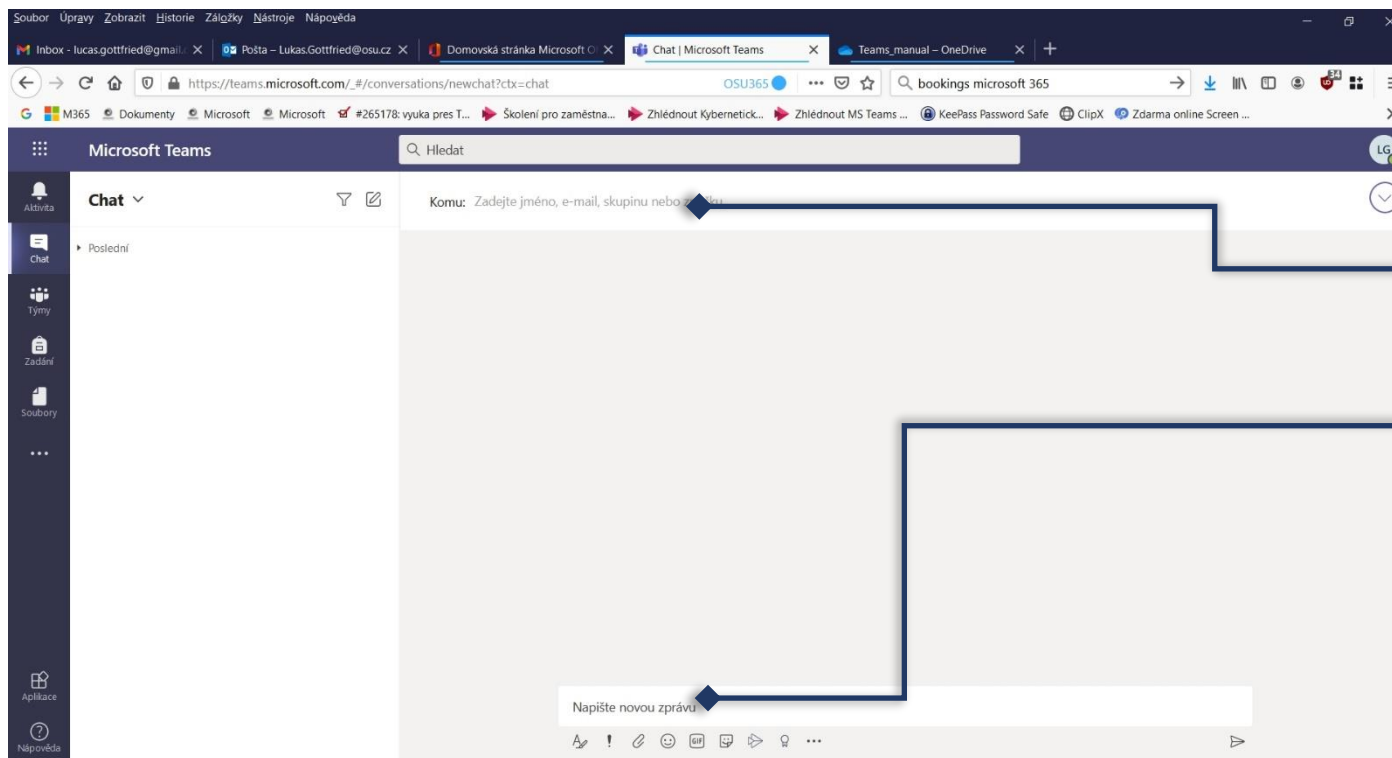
Soubor Úpravy Zobrazit Historie Záložky Nástroje Nápověda

Inbox - lucas.gottfried@gmail.c × | Pošta – Lukas.Gottfried@osu.cz × | Domovská stránka Microsoft O × | Chat | Microsoft Teams × | Teams_manual – OneDrive × | +

https://teams.microsoft.com/_#/conversations/newchat?ctx=chat OSU365 ··· bookings microsoft 365

M365 Dokumenty Microsoft Microsoft #265178: vyuka pres T... Školení pro zaměstna... Zhlédnout Kybernetick... Zhlédnout MS Teams ... KeePass Password Safe ClipX Zdarma online Screen ...

Microsoft Teams

Hledat

LG

Aktivita

Chat

Týmy

Zadání

Soubory

...

Aplikace

Nápověda

Chat

Poslední

Komu: Zadejte jméno, e-mail, skupinu nebo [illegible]

Napište novou zprávu